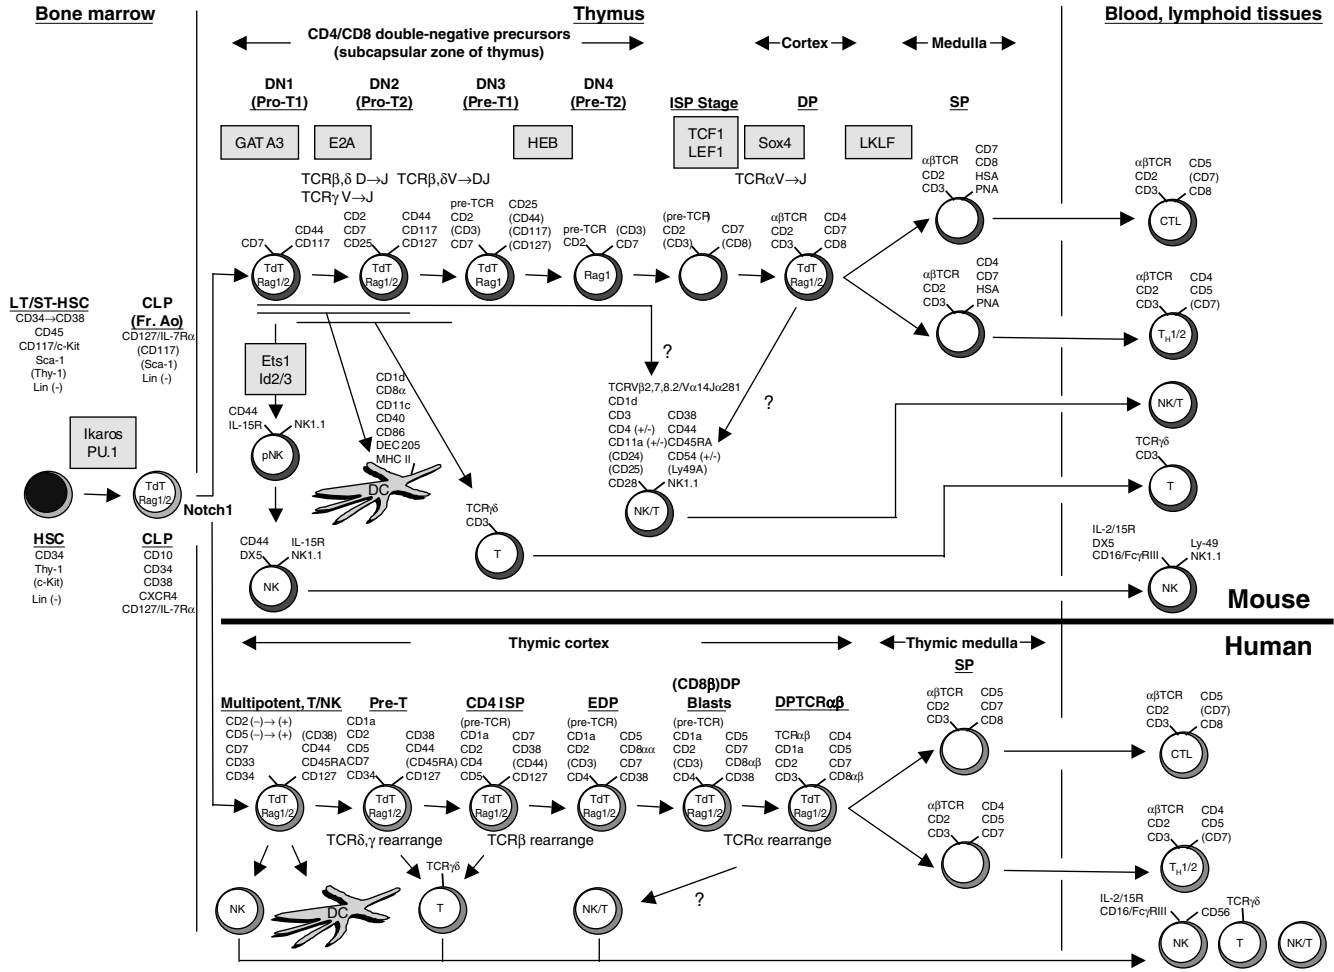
Bone marrow

Thymus

Blood, lymphoid tissues

CD4/CD8 double-negative precursors (subcapsular zone of thymus)

Cortex

Medulla

DN1 (Pro-T1)

DN2 (Pro-T2)

DN3 (Pre-T1)

DN4 (Pre-T2)

ISP Stage

DP

SP

GATA3

E2A

HEB

TCF1 LEF1

Sox4

LKLF

TCRβ,δ D→J
TCRγ V→J

TCRβ,δV→DJ

TCRαV→J

αβTCR CD2 CD3 CD7 CD8 HSA PNA

αβTCR CD2 CD3 CD5 (CD7) CD8

CTL

CD7 CD44 CD117

CD2 CD7 CD25 CD44 CD117 CD127

pre-TCR CD2 (CD3) CD7 CD25 (CD44) (CD117) (CD127)

pre-TCR CD2 (CD3) CD7

(pre-TCR) CD2 (CD3) CD7 (CD8)

αβTCR CD2 CD3 CD4 CD7 CD8

TdT Rag1/2

TdT Rag1/2

TdT Rag1

Rag1

TdT Rag1/2

αβTCR CD2 CD3 CD4 CD7 HSA PNA

αβTCR CD2 CD3 CD4 CD5 (CD7)

$T_H1/2$

LT/ST-HSC
CD34→CD38
CD45
CD117/c-Kit
Sca-1
(Thy-1)
Lin (-)

CLP (Fr. Ao)
CD127/IL-7Rα
(CD117)
(Sca-1)
Lin (-)

Ets1 Id2/3

?

TCRVβ2,7,8.2/Vα14Jα281
CD1d
CD3
CD4 (+/-)
CD11a (+/-)
(CD24)
(CD25)
CD28
CD38
CD44
CD45RA
CD54 (+/-)
(Ly49A)
NK1.1

?

NK/T

CD44 IL-15R NK1.1

pNK

CD1d CD8α CD11c CD40 CD86 DEC205 MHC II

DC

Ikaros PU.1

TdT Rag1/2

Notch1

TCRγδ CD3

T

TCRγδ CD3

T

NK/T

HSC
CD34
Thy-1
(c-Kit)
Lin (-)

CLP
CD10
CD34
CD38
CXCR4
CD127/IL-7Rα

CD44 DX5 IL-15R NK1.1

NK

IL-2/15R DX5 CD16/FcγRIII Ly-49 NK1.1

NK

Mouse

Human

Thymic cortex

Thymic medulla

SP

Multipotent, T/NK
CD2 (–)→(+)
CD5 (–)→(+)
CD7
CD33
CD34
(CD38)
CD44
CD45RA
CD127

Pre-T
CD1a CD2 CD5 CD7 CD34
CD38 CD44 (CD45RA) CD127

CD4 ISP
(pre-TCR)
CD1a CD2 CD4 CD5
CD7 CD38 (CD44) CD127

EDP
(pre-TCR)
CD1a CD2 (CD3) CD4
CD5 CD8αα CD7 CD38

(CD8β)DP Blasts
(pre-TCR)
CD1a CD2 (CD3) CD4
CD5 CD7 CD8αβ CD38

DPTCRαβ
TCRαβ CD1a CD2 CD3
CD4 CD5 CD7 CD8αβ

αβTCR CD2 CD3 CD5 CD7 CD8

αβTCR CD2 CD3 CD5 (CD7) CD8

CTL

TdT Rag1/2

TdT Rag1/2

TdT Rag1/2

TdT Rag1/2

TdT Rag1/2

TdT Rag1/2

TCRδ,γ rearrange

TCRβ rearrange

TCRα rearrange

αβTCR CD2 CD3 CD4 CD5 CD7

αβTCR CD2 CD3 CD4 CD5 (CD7)

$T_H1/2$

NK

DC

TCRγδ

T

NK/T

?

IL-2/15R CD16/FcγRIII CD56

TCRγδ

NK

T

NK/T